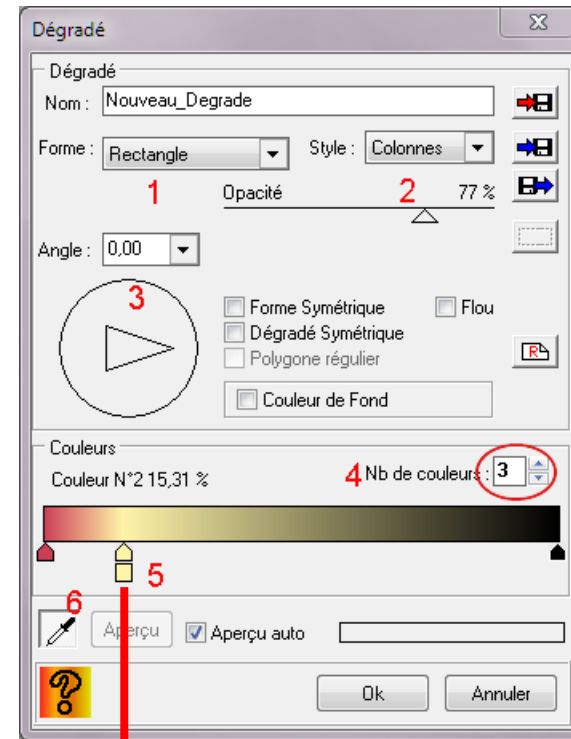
Dégradé

Dégradé

Nom : Nouveau_Degrade

Forme : Rectangle

Style : Colonnes

1

Opacité

2

77 %

Angle : 0,00

3

Forme Symétrique

Flou

Dégradé Symétrique

Polygone régulier

Couleur de Fond

Couleurs

Couleur N°2 15,31 %

4 Nb de couleurs : 3

5

6

Aperçu

Aperçu auto

Ok

Annuler